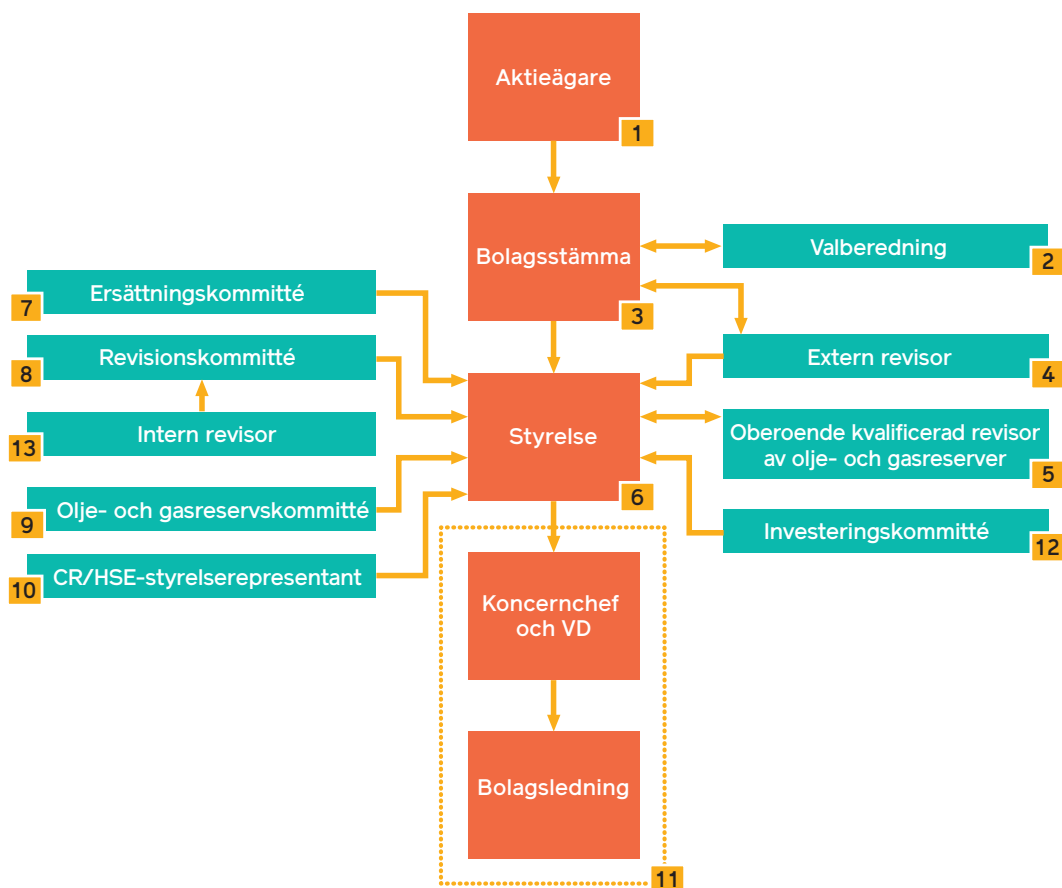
Aktieägare
1

Bolagsstämma
3

Valberedning
2

Ersättningskommitté
7

Revisionskommitté
8

Intern revisor
13

Extern revisor
4

Styrelse
6

Oberoende kvalificerad revisor av olje- och gasreserver
5

Olje- och gasreservskommitté
9

CR/HSE-styrelserepresentant
10

Investeringskommitté
12

Koncernchef och VD

Bolagsledning
11